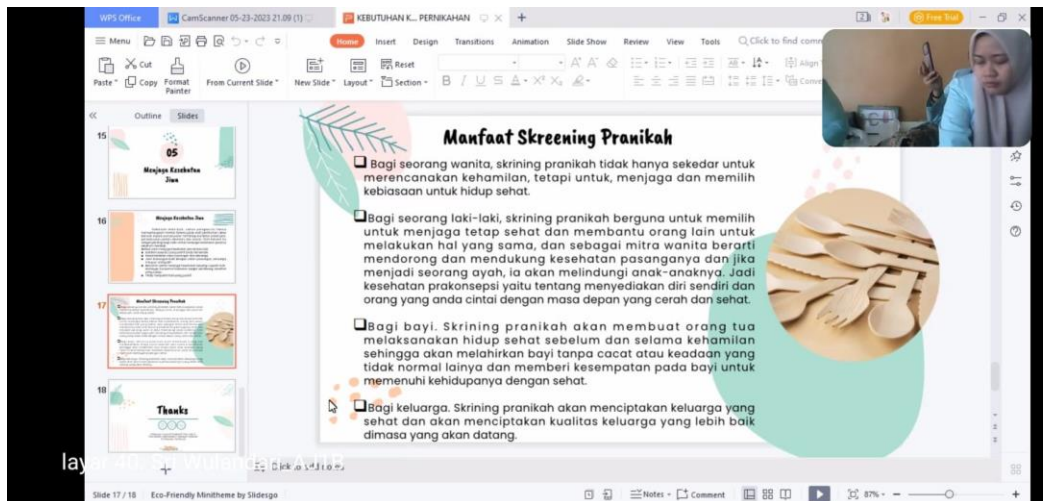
WPS Office | CamScanner 05-23-2023 21.09 (1) | KEBUTUHAN K... PERNIKAHAN | +

≡ Menu | Home | Insert | Design | Transitions | Animation | Slide Show | Review | View | Tools | Q Click to find comm

Free Trial

Paste | Cut | Copy | Format Painter | From Current Slide | New Slide | Layout | Reset | Section

Outline | Slides

15
05
Menjaga Kesehatan Jiwa

16
Menjaga Kesehatan Jiwa

17
Manfaat Skreening Pranikah

18
Thanks

Manfaat Skreening Pranikah

❑ Bagi seorang wanita, skrining pranikah tidak hanya sekedar untuk merencanakan kehamilan, tetapi untuk, menjaga dan memilih kebiasaan untuk hidup sehat.

❑ Bagi seorang laki-laki, skrining pranikah berguna untuk memilih untuk menjaga tetap sehat dan membantu orang lain untuk melakukan hal yang sama, dan sebagai mitra wanita berarti mendorong dan mendukung kesehatan pasanganya dan jika menjadi seorang ayah, ia akan melindungi anak-anaknya. Jadi kesehatan prakonsepsi yaitu tentang menyediakan diri sendiri dan orang yang anda cintai dengan masa depan yang cerah dan sehat.

❑ Bagi bayi. Skrining pranikah akan membuat orang tua melaksanakan hidup sehat sebelum dan selama kehamilan sehingga akan melahirkan bayi tanpa cacat atau keadaan yang tidak normal lainya dan memberi kesempatan pada bayi untuk memenuhi kehidupanya dengan sehat.

❑ Bagi keluarga. Skrining pranikah akan menciptakan keluarga yang sehat dan akan menciptakan kualitas keluarga yang lebih baik dimasa yang akan datang.

layar 4D: Sri Wulandari A.H.B

Click to add notes

Slide 17 / 18 | Eco-Friendly Minitheme by Slidesgo | Notes | Comment | 87%